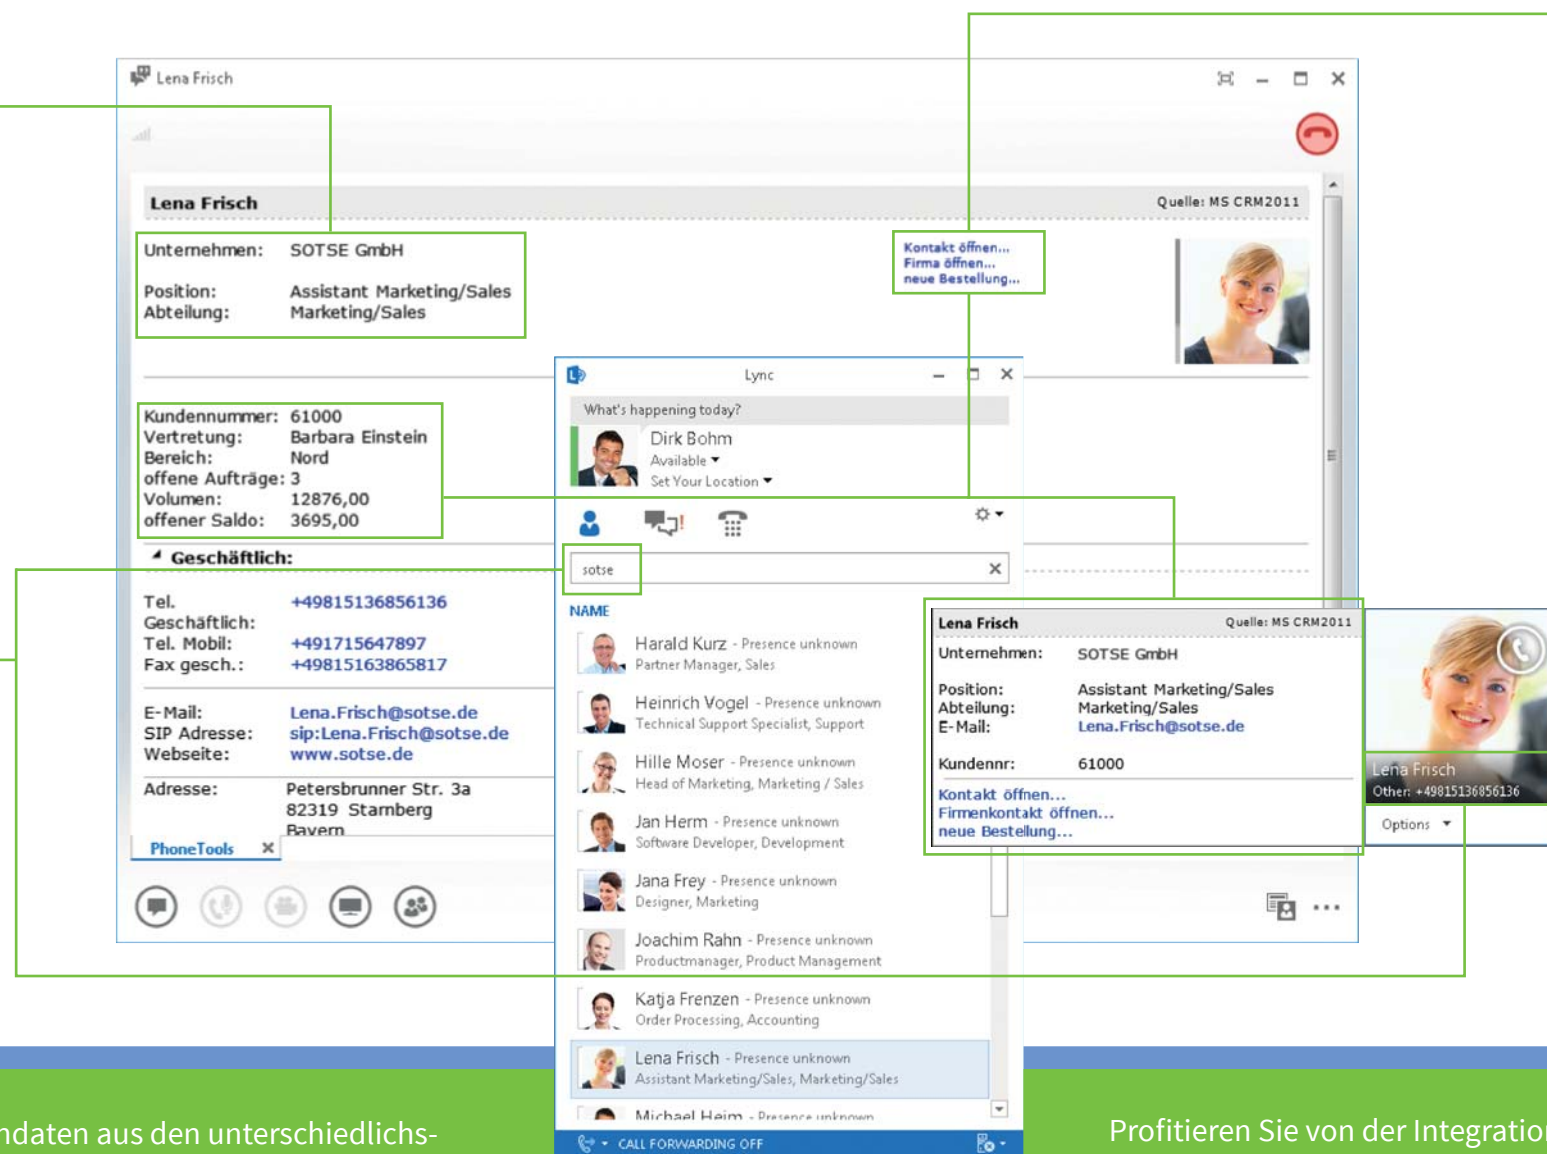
Lena Frisch

Lena Frisch
Quelle: MS CRM2011

Unternehmen: SOTSE GmbH

Position: Assistant Marketing/Sales
Abteilung: Marketing/Sales

Kontakt öffnen...
Firma öffnen...
neue Bestellung...

Kundennummer: 61000
Vertretung: Barbara Einstein
Bereich: Nord
offene Aufträge: 3
Volumen: 12876,00
offener Saldo: 3695,00

Geschäftlich:

Tel. Geschäftlich: +49815136856136
Tel. Mobil: +491715647897
Fax gesch.: +49815163865817

E-Mail: Lena.Frisch@sotse.de
SIP Adresse: sip:Lena.Frisch@sotse.de
Webseite: www.sotse.de

Adresse: Petersbrunner Str. 3a
82319 Starnberg
Bayern

PhoneTools

Lync

What's happening today?
Dirk Bohm
Available
Set Your Location

sotse

NAME

Harald Kurz - Presence unknown
Partner Manager, Sales
Heinrich Vogel - Presence unknown
Technical Support Specialist, Support
Hille Moser - Presence unknown
Head of Marketing, Marketing / Sales
Jan Herm - Presence unknown
Software Developer, Development
Jana Frey - Presence unknown
Designer, Marketing
Joachim Rahn - Presence unknown
Productmanager, Product Management
Katja Frenzen - Presence unknown
Order Processing, Accounting
Lena Frisch - Presence unknown
Assistant Marketing/Sales, Marketing/Sales
Michael Heim - Presence unknown

CALL FORWARDING OFF

Lena Frisch
Quelle: MS CRM2011
Unternehmen: SOTSE GmbH
Position: Assistant Marketing/Sales
Abteilung: Marketing/Sales
E-Mail: Lena.Frisch@sotse.de
Kundennr: 61000
Kontakt öffnen...
Firmenkontakt öffnen...
neue Bestellung...

Lena Frisch
Other: +49815136856136
Options

ndaten aus den unterschiedlichs-

Profitieren Sie von der Integratio